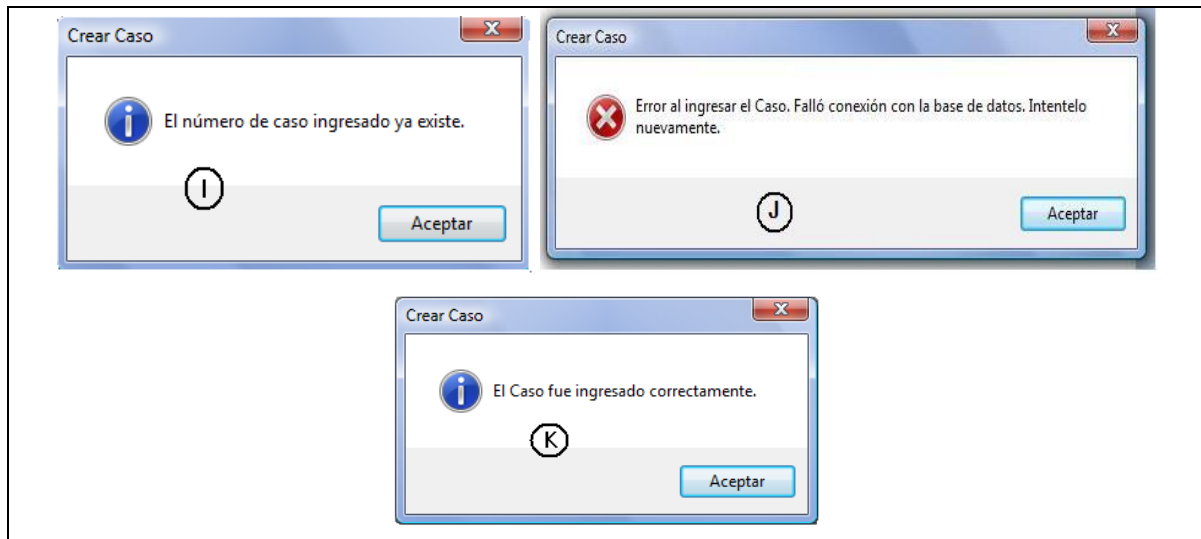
Crear Caso

El número de caso ingresado ya existe.

I

Aceptar

Crear Caso

Error al ingresar el Caso. Falló conexión con la base de datos. Intentelo nuevamente.

J

Aceptar

Crear Caso

El Caso fue ingresado correctamente.

K

Aceptar